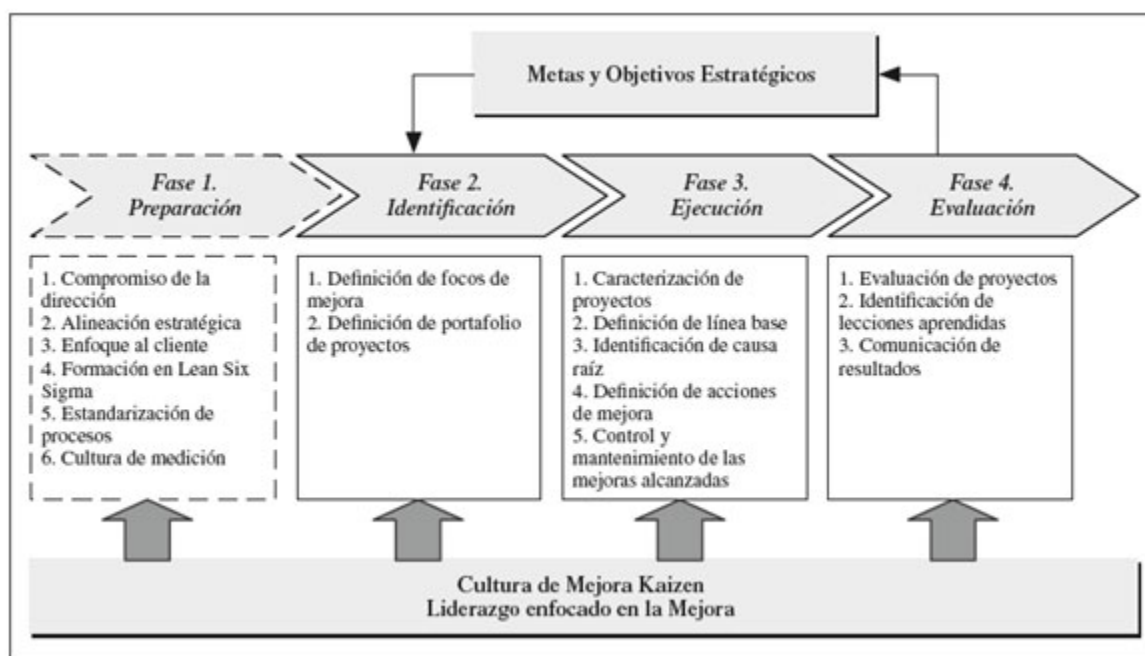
Metas y Objetivos Estratégicos

Fase 1. Preparación

Fase 2. Identificación

Fase 3. Ejecución

Fase 4. Evaluación

1. Compromiso de la dirección
2. Alineación estratégica
3. Enfoque al cliente
4. Formación en Lean Six Sigma
5. Estandarización de procesos
6. Cultura de medición

1. Definición de focos de mejora
2. Definición de portafolio de proyectos

1. Caracterización de proyectos
2. Definición de línea base
3. Identificación de causa raíz
4. Definición de acciones de mejora
5. Control y mantenimiento de las mejoras alcanzadas

1. Evaluación de proyectos
2. Identificación de lecciones aprendidas
3. Comunicación de resultados

Cultura de Mejora Kaizen
Liderazgo enfocado en la Mejora